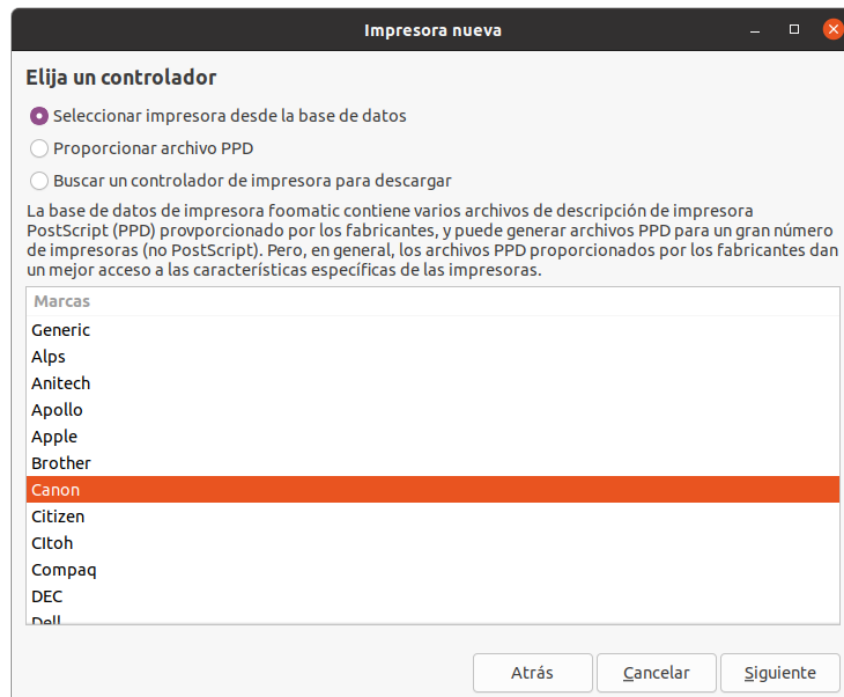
Impresora nueva

Elija un controlador

Seleccionar impresora desde la base de datos

Proporcionar archivo PPD

Buscar un controlador de impresora para descargar

La base de datos de impresora foomatic contiene varios archivos de descripción de impresora PostScript (PPD) provporcionado por los fabricantes, y puede generar archivos PPD para un gran número de impresoras (no PostScript). Pero, en general, los archivos PPD proporcionados por los fabricantes dan un mejor acceso a las características específicas de las impresoras.

| Marcas |
|---|
| Generic |
| Alps |
| Anitech |
| Apollo |
| Apple |
| Brother |
| Canon |
| Citizen |
| CItoh |
| Compaq |
| DEC |
| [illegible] |

Atrás
Cancelar
Siguiente